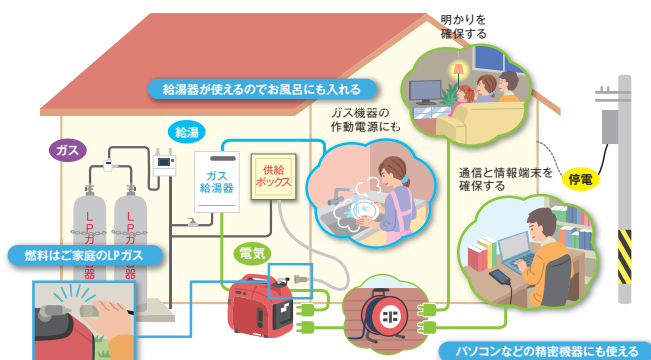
明かりを
確保する

給湯器が使えるのでお風呂にも入れる

ガス

給湯

ガス
給湯器

供給
ボックス

ガス機器の
作動電源にも

LPガス

LPガス

停電

通信と情報端末を
確保する

燃料はご家庭のLPガス

電気

パソコンなどの精密機器にも使える